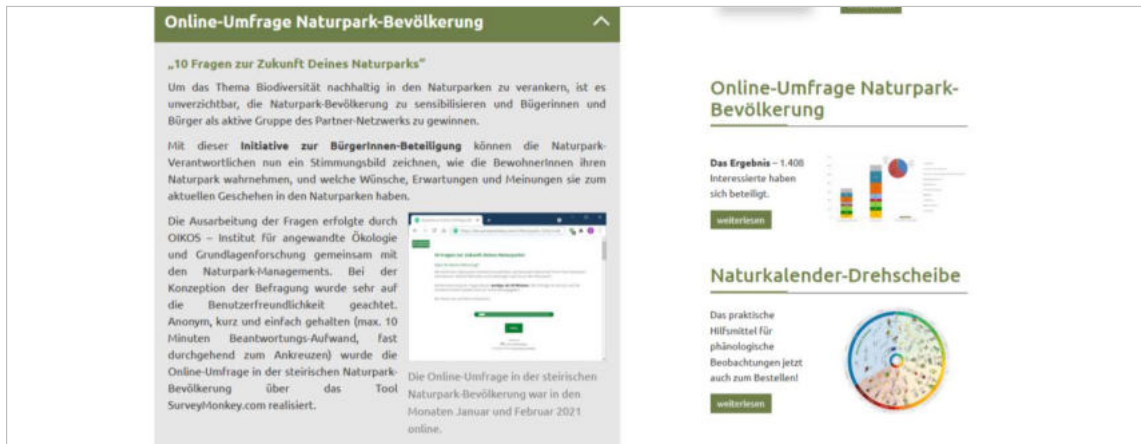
Online-Umfrage Naturpark-Bevölkerung

„10 Fragen zur Zukunft Deines Naturparks"

Um das Thema Biodiversität nachhaltig in den Naturparken zu verankern, ist es unverzichtbar, die Naturpark-Bevölkerung zu sensibilisieren und Bügerinnen und Bürger als aktive Gruppe des Partner-Netzwerks zu gewinnen.

Mit dieser Initiative zur BürgerInnen-Beteiligung können die Naturpark-Verantwortlichen nun ein Stimmungsbild zeichnen, wie die BewohnerInnen ihren Naturpark wahrnehmen, und welche Wünsche, Erwartungen und Meinungen sie zum aktuellen Geschehen in den Naturparken haben.

Die Ausarbeitung der Fragen erfolgte durch OIKOS – Institut für angewandte Ökologie und Grundlagenforschung gemeinsam mit den Naturpark-Managements. Bei der Konzeption der Befragung wurde sehr auf die Benutzerfreundlichkeit geachtet. Anonym, kurz und einfach gehalten (max. 10 Minuten Beantwortungs-Aufwand, fast durchgehend zum Ankreuzen) wurde die Online-Umfrage in der steirischen Naturpark-Bevölkerung über das Tool SurveyMonkey.com realisiert.

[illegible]

Die Online-Umfrage in der steirischen Naturpark-Bevölkerung war in den Monaten Januar und Februar 2021 online.

Online-Umfrage Naturpark-Bevölkerung

Das Ergebnis – 1.408 Interessierte haben sich beteiligt.

weiterlesen

Naturkalender-Drehscheibe

Das praktische Hilfsmittel für phänologische Beobachtungen jetzt auch zum Bestellen!

weiterlesen